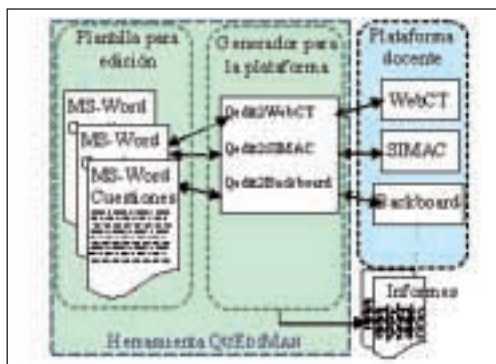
Plantilla para edición

MS-Word

MS-Word

MS-Word Cuestiones

Generador para la plataforma

Qedit2WebCT

Qedit2SIMAC

Qedit2Backboard

Plataforma docente

WebCT

SIMAC

Backboard

Informes

Herramienta QuEdMan